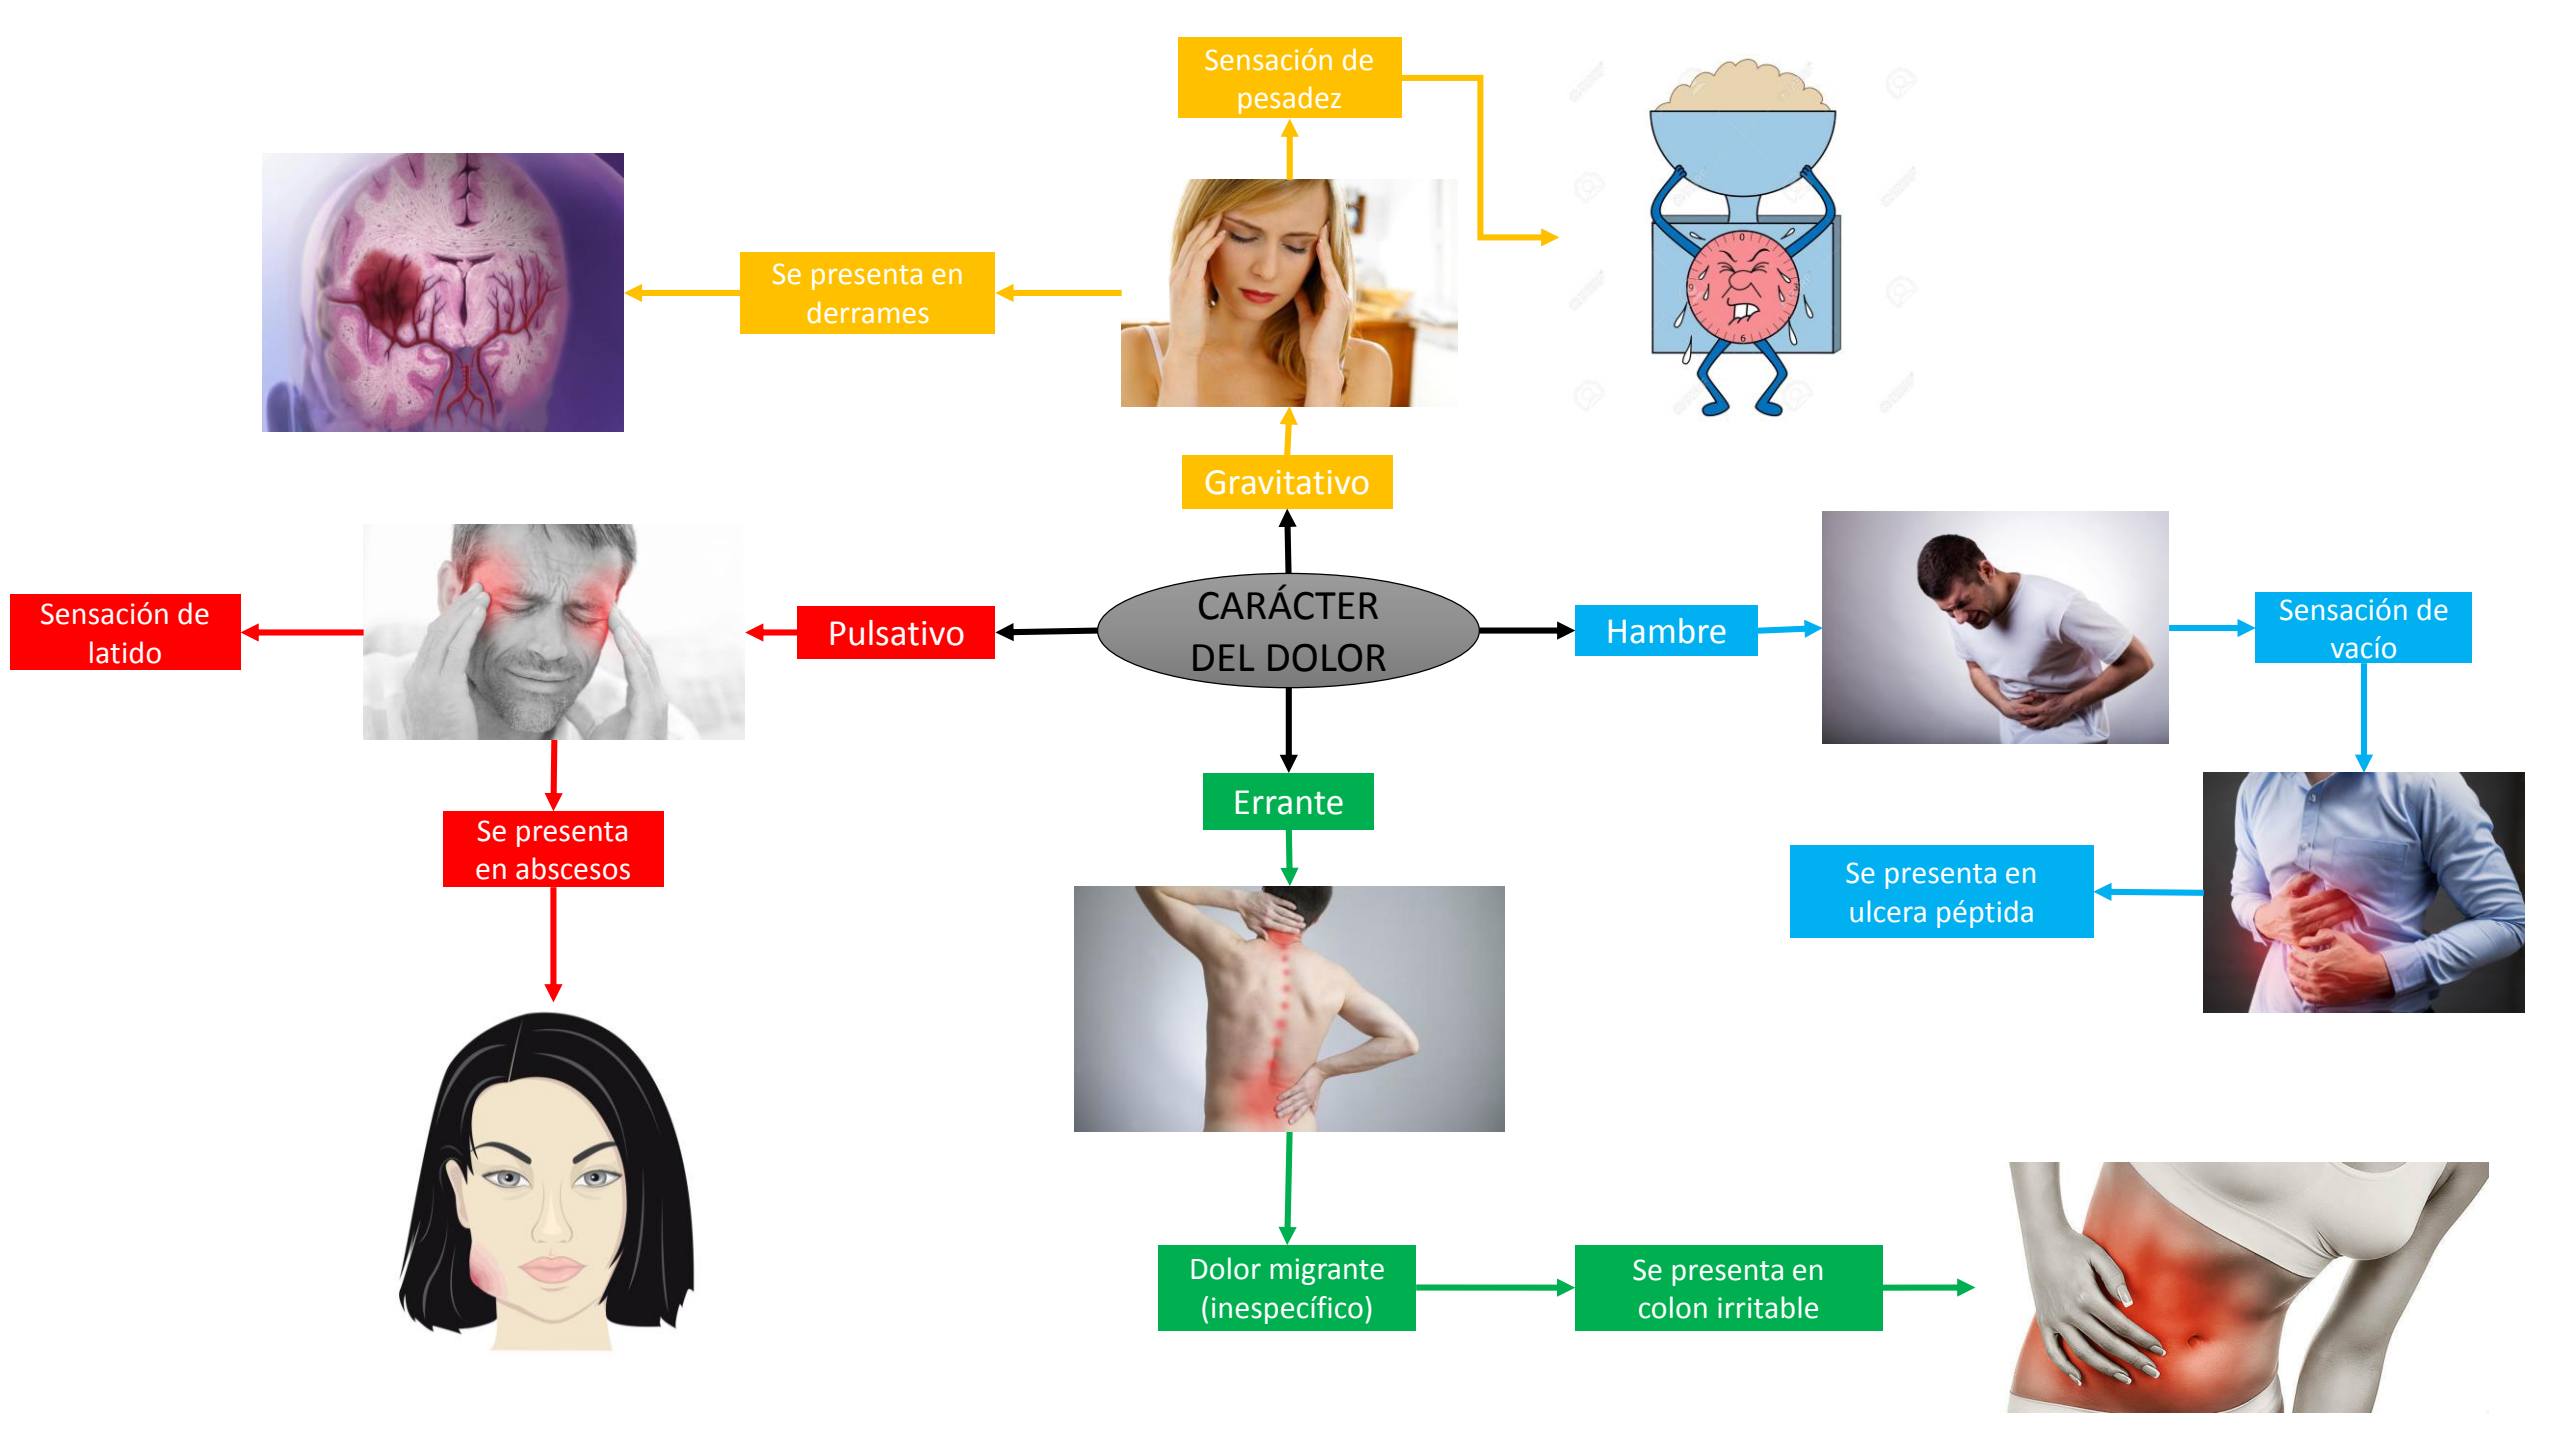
Sensación de pesadez

Se presenta en derrames

Gravitativo

Sensación de latido

Pulsativo

CARÁCTER DEL DOLOR

Hambre

Sensación de vacío

Se presenta en abscesos

Errante

Se presenta en ulcera péptida

Dolor migrante (inespecífico)

Se presenta en colon irritable